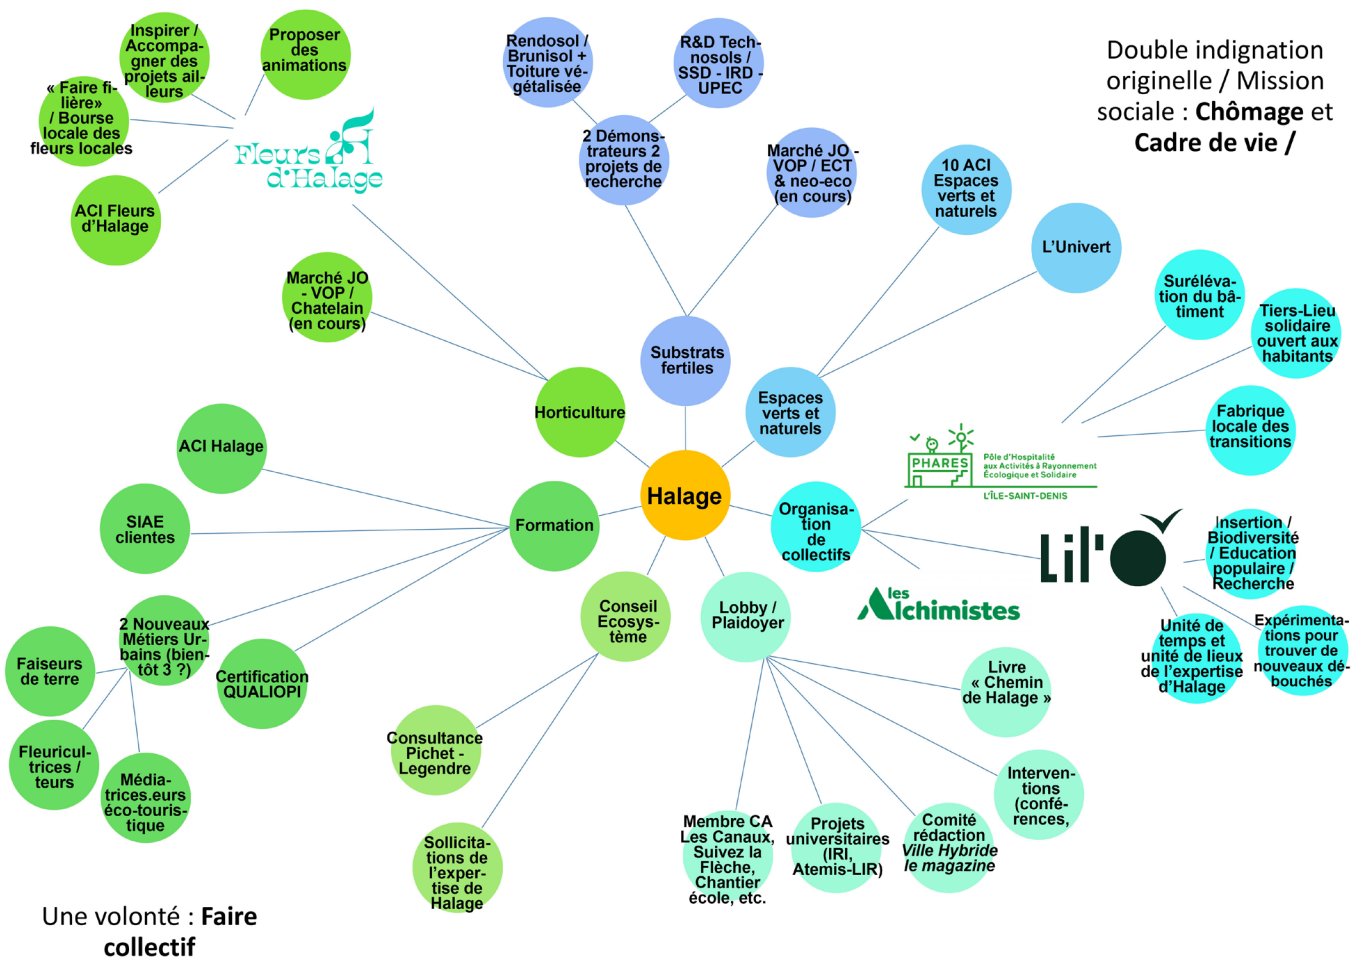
Double indignation originelle / Mission sociale : **Chômage** et **Cadre de vie /**

Halage

Horticulture

Substrats fertiles

Espaces verts et naturels

Organisation de collectifs

Lobby / Plaidoyer

Conseil Ecosystème

Formation

Inspirer / Accompagner des projets ailleurs

Proposer des animations

« Faire filière» / Bourse locale des fleurs locales

ACI Fleurs d'Halage

Fleurs d'Halage

Marché JO - VOP / Chatelain (en cours)

Rendosol / Brunisol + Toiture végétalisée

R&D Technosols / SSD - IRD - UPEC

2 Démonstrateurs 2 projets de recherche

Marché JO - VOP / ECT & neo-eco (en cours)

10 ACI Espaces verts et naturels

L'Univert

Surélévation du bâtiment

Tiers-Lieu solidaire ouvert aux habitants

Fabrique locale des transitions

PHARES Pôle d'Hospitalité aux Activités à Rayonnement Écologique et Solidaire L'ÎLE-SAINT-DENIS

Lil'O

Insertion / Biodiversité / Education populaire / Recherche

Unité de temps et unité de lieux de l'expertise d'Halage

Expérimentations pour trouver de nouveaux débouchés

les Alchimistes

Livre « Chemin de Halage »

Interventions (conférences,

Comité rédaction Ville Hybride le magazine

Projets universitaires (IRI, Atemis-LIR)

Membre CA Les Canaux, Suivez la Flèche, Chantier école, etc.

Consultance Pichet - Legendre

Sollicitations de l'expertise de Halage

ACI Halage

SIAE clientes

2 Nouveaux Métiers Urbains (bientôt 3 ?)

Certification QUALIOPI

Faiseurs de terre

Fleuriculttrices / teurs

Médiatrices.eurs éco-touristique

Une volonté : **Faire collectif**